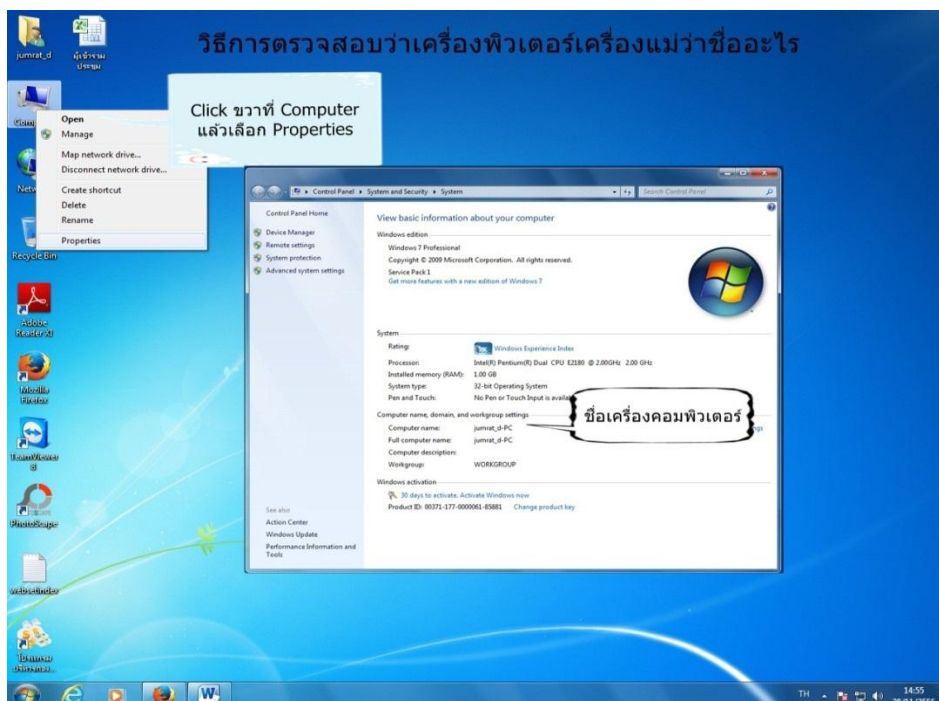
วิธีการตรวจสอบว่าเครื่องพิวเตอร์เครื่องแม่ว่าชื่ออะไร

jumrat_d

ผู้เข้าร่วม ประชุม

Click ขวาที่ Computer แล้วเลือก Properties

Open
Manage
Map network drive...
Disconnect network drive...
Create shortcut
Delete
Rename
Properties

Comp
Netw
Recycle Bin
Adobe Reader XI
Mozilla Firefox
TeamViewer 8
PhotoScape
websetindex
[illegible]

Control Panel ▸ System and Security ▸ System
Search Control Panel

Control Panel Home
Device Manager
Remote settings
System protection
Advanced system settings

View basic information about your computer
Windows edition
Windows 7 Professional
Copyright © 2009 Microsoft Corporation. All rights reserved.
Service Pack 1
Get more features with a new edition of Windows 7

System
Rating: Windows Experience Index
Processor: Intel(R) Pentium(R) Dual CPU E2180 @ 2.00GHz 2.00 GHz
Installed memory (RAM): 1.00 GB
System type: 32-bit Operating System
Pen and Touch: No Pen or Touch Input is availa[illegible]

Computer name, domain, and workgroup settings
Computer name: jumrat_d-PC
Full computer name: jumrat_d-PC
Computer description:
Workgroup: WORKGROUP

ชื่อเครื่องคอมพิวเตอร์

Windows activation
30 days to activate. Activate Windows now
Product ID: 00371-177-0000061-85881 Change product key

See also
Action Center
Windows Update
Performance Information and Tools

TH 14:55 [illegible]